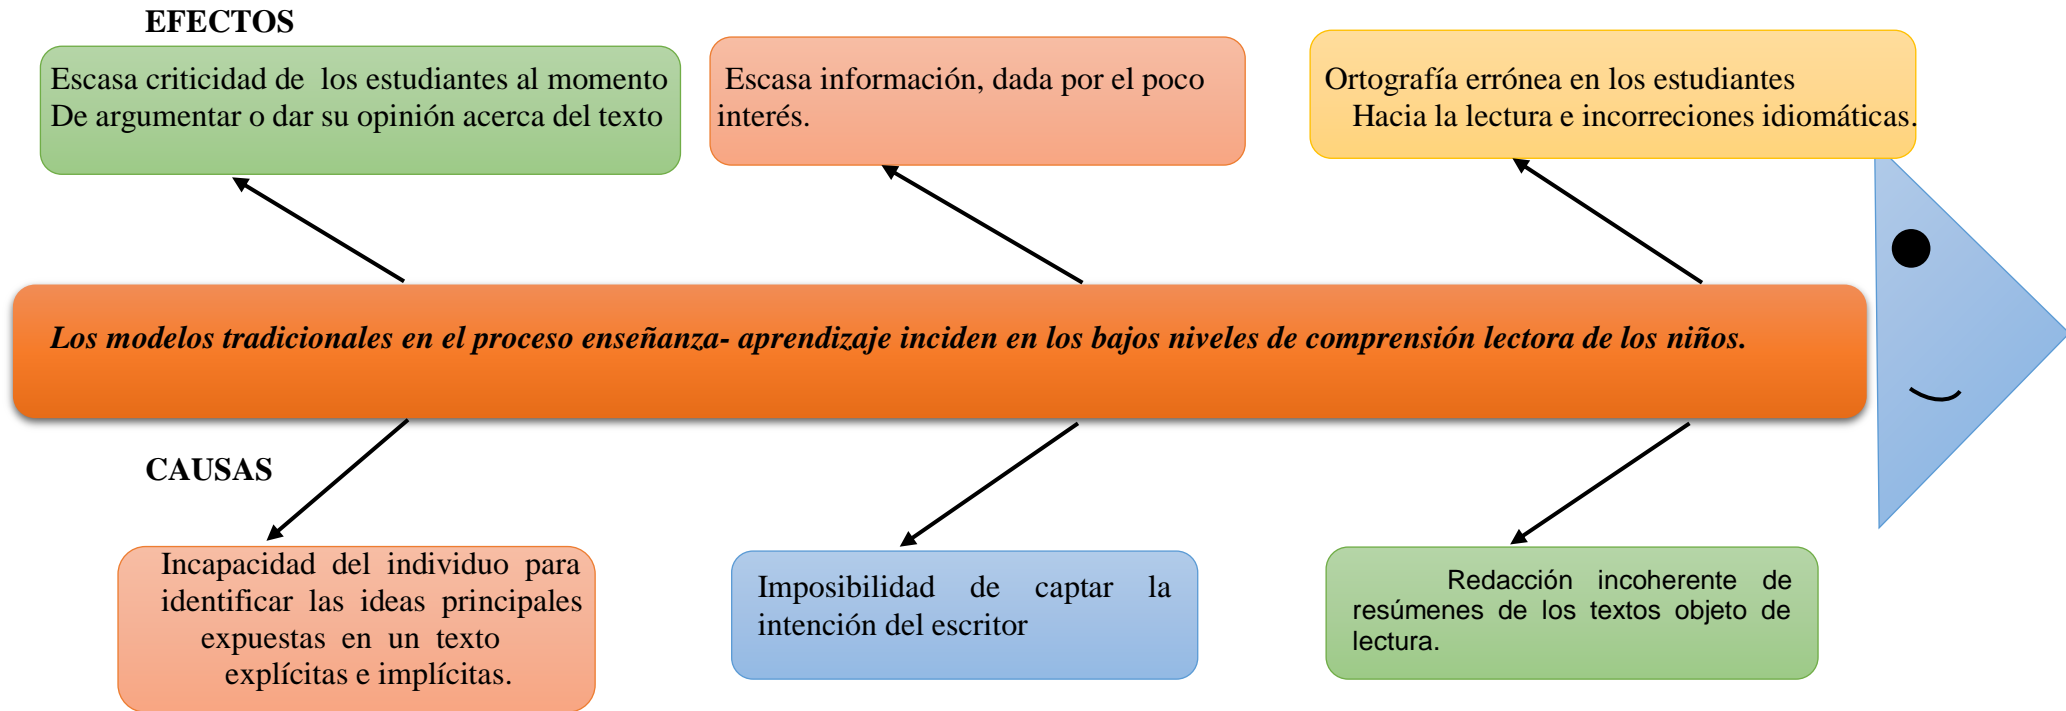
EFECTOS

Escasa criticidad de los estudiantes al momento De argumentar o dar su opinión acerca del texto

Escasa información, dada por el poco interés.

Ortografía errónea en los estudiantes Hacia la lectura e incorreciones idiomáticas.

Los modelos tradicionales en el proceso enseñanza- aprendizaje inciden en los bajos niveles de comprensión lectora de los niños.

CAUSAS

Incapacidad del individuo para identificar las ideas principales expuestas en un texto explícitas e implícitas.

Imposibilidad de captar la intención del escritor

Redacción incoherente de resúmenes de los textos objeto de lectura.